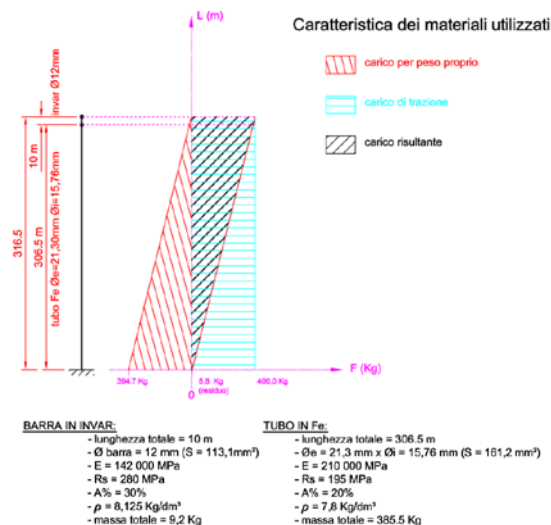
L (m)

Caratteristica dei materiali utilizzati

carico per peso proprio

carico di trazione

carico risultante

invar Ø12mm

10 m

316.5

306.5 m

tubo Fe Øe=21,30mm Øi=15,76mm

F (Kg)

394.7 Kg

5.8 Kg (residuo)

400.0 Kg

0

BARRA IN INVAR:
- lunghezza totale = 10 m
- Ø barra = 12 mm (S = 113,1mm²)
- E = 142 000 MPa
- Rs = 280 MPa
- A% = 30%
- $\rho$ = 8,125 Kg/dm³
- massa totale = 9,2 Kg

TUBO IN Fe:
- lunghezza totale = 306.5 m
- Øe = 21,3 mm x Øi = 15,76 mm (S = 161,2 mm²)
- E = 210 000 MPa
- Rs = 195 MPa
- A% = 20%
- $\rho$ = 7,8 Kg/dm³
- massa totale = 385.5 Kg